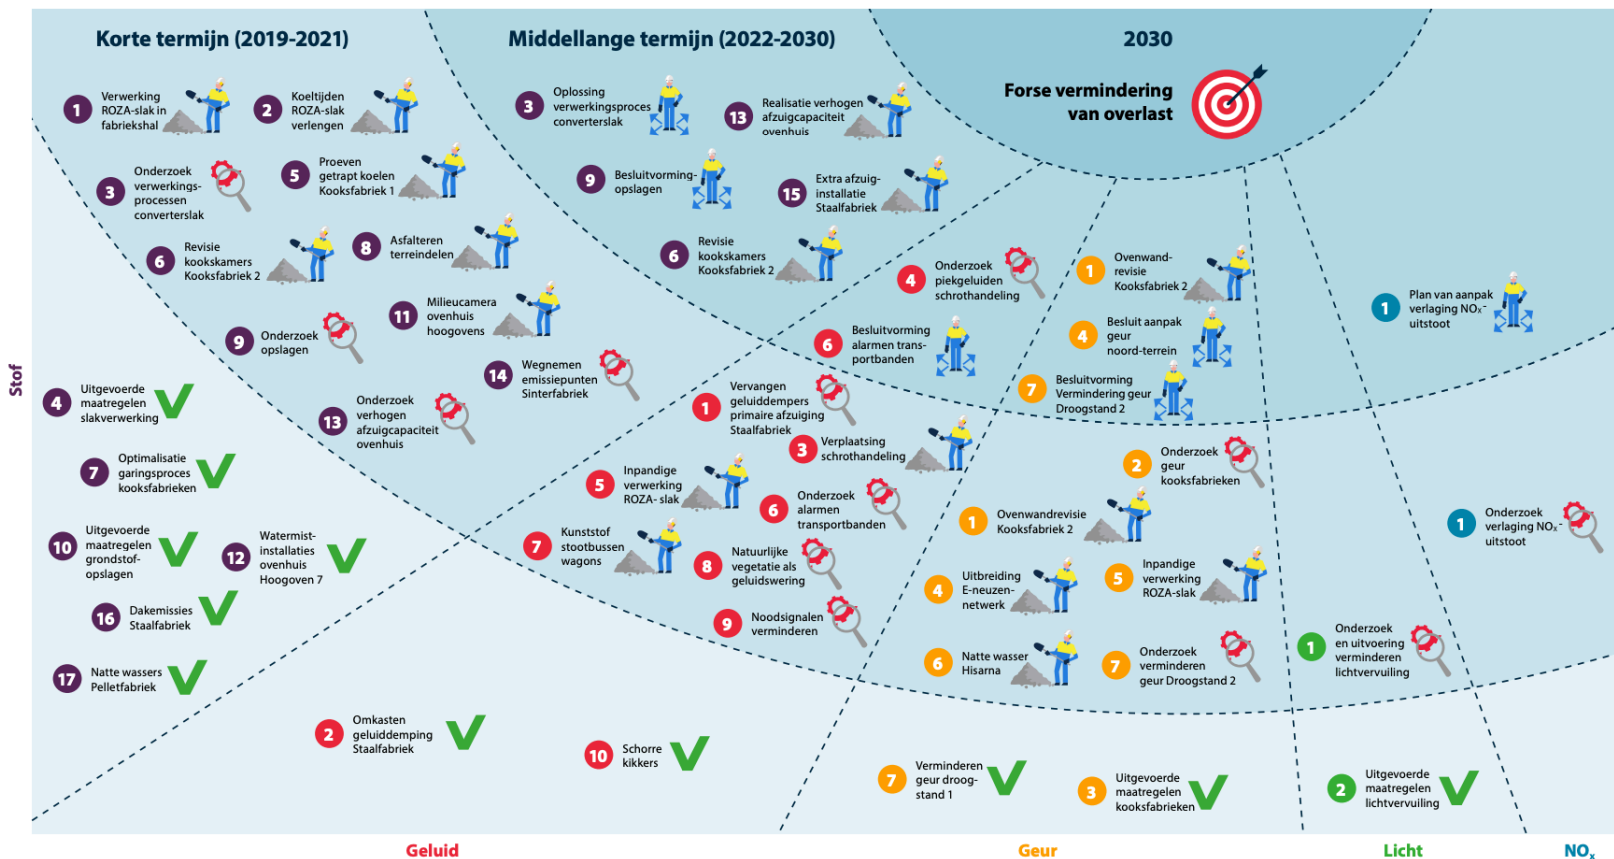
Korte termijn (2019-2021)

Middellange termijn (2022-2030)

2030

Forse vermindering van overlast

1 Verwerking ROZA-slak in fabriekshal

2 Koeltijden ROZA-slak verlengen

3 Oplossing verwerkingsproces converterslak

13 Realisatie verhogen afzuigcapaciteit ovenhuis

3 Onderzoek verwerkings-processen converterslak

5 Proeven getrapt koelen Kooksfabriek 1

9 Besluitvorming opslagen

15 Extra afzuig-installatie Staalfabriek

6 Revisie kookskamers Kooksfabriek 2

8 Asfalteren terreindelen

6 Revisie kookskamers Kooksfabriek 2

4 Onderzoek piekgeluiden schrothandeling

1 Ovenwand-revisie Kooksfabriek 2

11 Milieucamera ovenhuis hoogovens

9 Onderzoek opslagen

6 Besluitvorming alarmen trans-portbanden

4 Besluit aanpak geur noord-terrein

1 Plan van aanpak verlaging $NO_x$-uitstoot

Stof

4 Uitgevoerde maatregelen slakverwerking

14 Wegnemen emissiepunten Sinterfabriek

13 Onderzoek verhogen afzuigcapaciteit ovenhuis

1 Vervangen geluiddempers primaire afzuiging Staalfabriek

7 Besluitvorming Vermindering geur Droogstand 2

7 Optimalisatie garingsproces kooksfabrieken

3 Verplaatsing schrothandeling

2 Onderzoek geur kooksfabrieken

5 Inpandige verwerking ROZA- slak

6 Onderzoek alarmen transportbanden

1 Ovenwandrevisie Kooksfabriek 2

1 Onderzoek verlaging $NO_x$-uitstoot

10 Uitgevoerde maatregelen grondstof-opslagen

12 Watermist-installaties ovenhuis Hoogoven 7

7 Kunststof stootbussen wagons

8 Natuurlijke vegetatie als geluidswering

4 Uitbreiding E-neuzen-netwerk

5 Inpandige verwerking ROZA-slak

16 Dakemissies Staalfabriek

9 Noodsignalen verminderen

1 Onderzoek en uitvoering verminderen lichtvervuiling

6 Natte wasser Hisarna

7 Onderzoek verminderen geur Droogstand 2

17 Natte wassers Pelletfabriek

2 Omkasten geluiddemping Staalfabriek

10 Schorre kikkers

7 Verminderen geur droog-stand 1

3 Uitgevoerde maatregelen kooksfabrieken

2 Uitgevoerde maatregelen lichtvervuiling

Geluid

Geur

Licht

$NO_x$